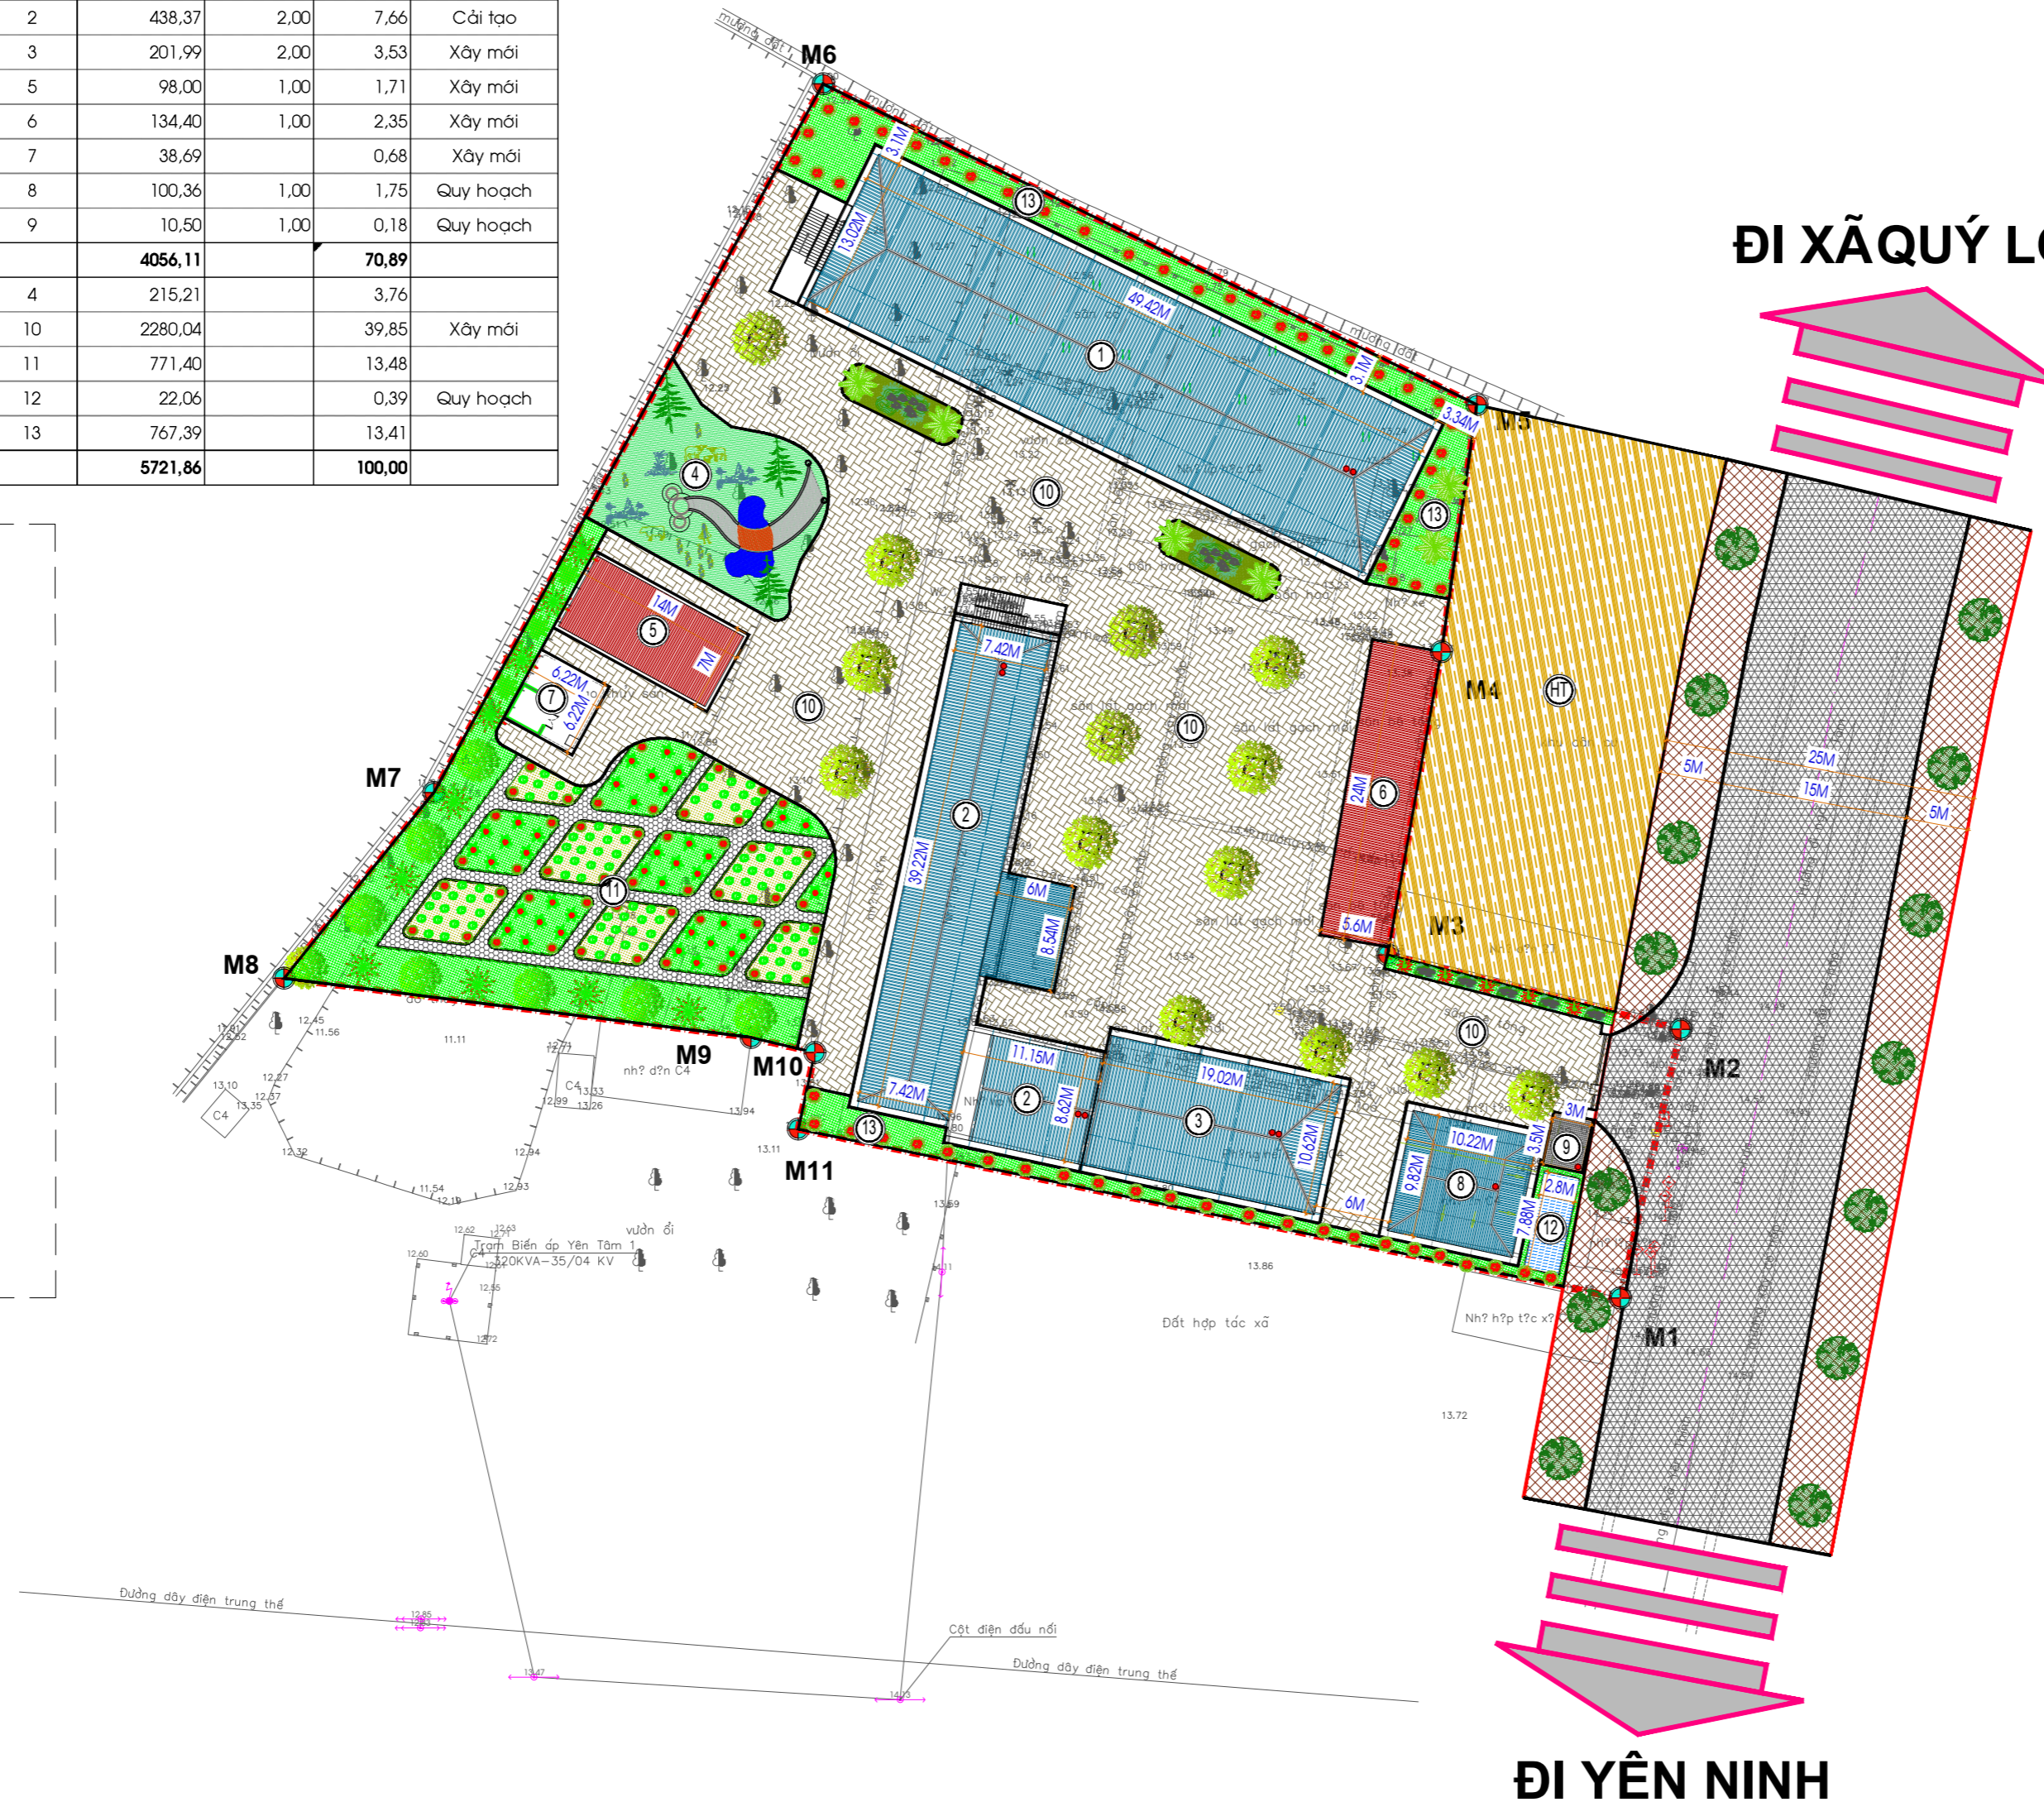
| 2 | 438,37 | 2,00 | 7,66 | Cải tạo |
|---|---|---|---|---|
| 3 | 201,99 | 2,00 | 3,53 | Xây mới |
| 5 | 98,00 | 1,00 | 1,71 | Xây mới |
| 6 | 134,40 | 1,00 | 2,35 | Xây mới |
| 7 | 38,69 | | 0,68 | Xây mới |
| 8 | 100,36 | 1,00 | 1,75 | Quy hoạch |
| 9 | 10,50 | 1,00 | 0,18 | Quy hoạch |
| | 4056,11 | | 70,89 | |
| 4 | 215,21 | | 3,76 | |
| 10 | 2280,04 | | 39,85 | Xây mới |
| 11 | 771,40 | | 13,48 | |
| 12 | 22,06 | | 0,39 | Quy hoạch |
| 13 | 767,39 | | 13,41 | |
| | 5721,86 | | 100,00 | |

ĐI XÃ QUÝ L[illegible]

M6 M5 M4 M3 M2 M1 M7 M8 M9 M10 M11 HT

1 2 3 4 5 6 7 8 9 10 11 12 13

3.1M 13.02M 49.42M 3.1M 3.34M 14M 7M 6.22M 6.22M 7.42M 39.22M 6M 8.54M 7.42M 11.15M 8.62M 19.02M 10.62M 6M 24M 5.6M 10.22M 9.82M 7.88M 3.5M 3M 2.8M 25M 15M 5M 5M

nh? d?n C4

Trạm Biến áp Yên Tâm 1
320KVA-35/04 KV

vườn ổi

Đất hợp tác xã

Nh? h?p t?c x?

Đường dây điện trung thế

Cột điện đấu nối

Đường dây điện trung thế

ĐI YÊN NINH